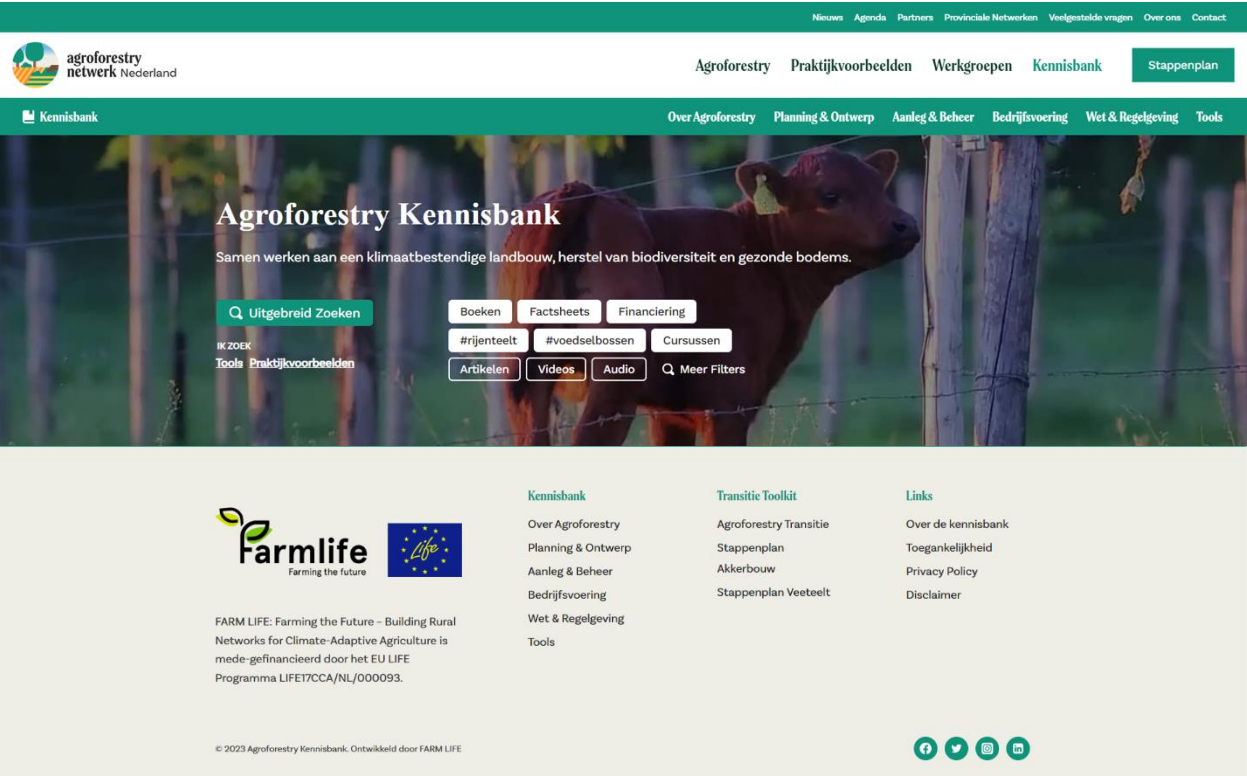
Nieuws Agenda Partners Provinciale Netwerken Veelgestelde vragen Over ons Contact

agroforestry netwerk Nederland

Agroforestry Praktijkvoorbeelden Werkgroepen Kennisbank Stappenplan

Kennisbank

Over Agroforestry Planning & Ontwerp Aanleg & Beheer Bedrijfsvoering Wet & Regelgeving Tools

Agroforestry Kennisbank

Samen werken aan een klimaatbestendige landbouw, herstel van biodiversiteit en gezonde bodems.

Uitgebreid Zoeken

IK ZOEK
Tools Praktijkvoorbeelden

Boeken Factsheets Financiering
#rijenteelt #voedselbossen Cursussen
Artikelen Videos Audio Meer Filters

Farmlife
Farming the future

Life

FARM LIFE: Farming the Future - Building Rural Networks for Climate-Adaptive Agriculture is mede-gefinancieerd door het EU LIFE Programma LIFE17CCA/NL/000093.

Kennisbank
Over Agroforestry
Planning & Ontwerp
Aanleg & Beheer
Bedrijfsvoering
Wet & Regelgeving
Tools

Transitie Toolkit
Agroforestry Transitie
Stappenplan Akkerbouw
Stappenplan Veeteelt

Links
Over de kennisbank
Toegankelijkheid
Privacy Policy
Disclaimer

© 2023 Agroforestry Kennisbank. Ontwikkeld door FARM LIFE